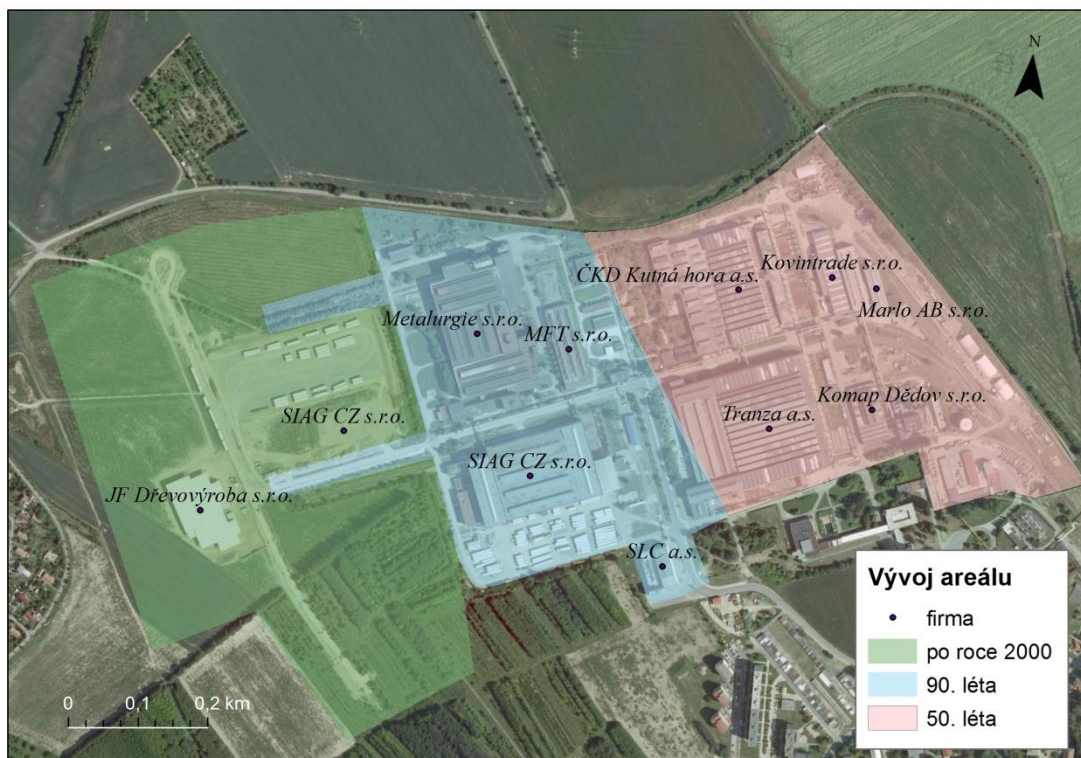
N

ČKD Kutná hora a.s.
Kovintrade s.r.o.
Marlo AB s.r.o.
Metalurgie s.r.o.
MFT s.r.o.
SIAG CZ s.r.o.
Komap Dědov s.r.o.
Tranza a.s.
SIAG CZ s.r.o.
JF Dřevovýroba s.r.o.
SLC a.s.

Vývoj areálu
firma
po roce 2000
90. léta
50. léta

0 0,1 0,2 km